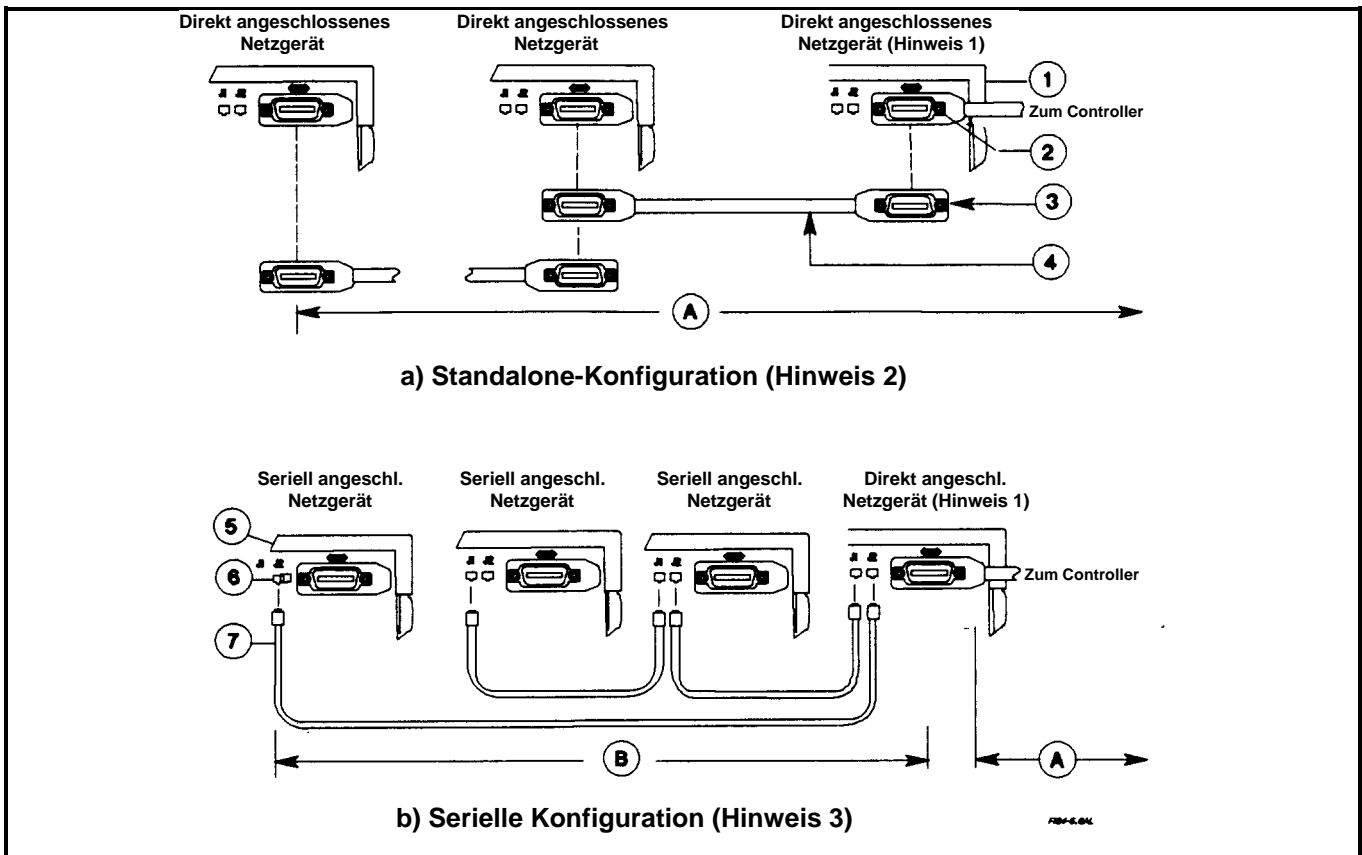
Direkt angeschlossenes Netzgerät

Direkt angeschlossenes Netzgerät

Direkt angeschlossenes Netzgerät (Hinweis 1)

1

Zum Controller

2

3

4

A

a) Standalone-Konfiguration (Hinweis 2)

Seriell angeschl. Netzgerät

Seriell angeschl. Netzgerät

Seriell angeschl. Netzgerät

Direkt angeschl. Netzgerät (Hinweis 1)

5

6

Zum Controller

7

B

A

b) Serielle Konfiguration (Hinweis 3)

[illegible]